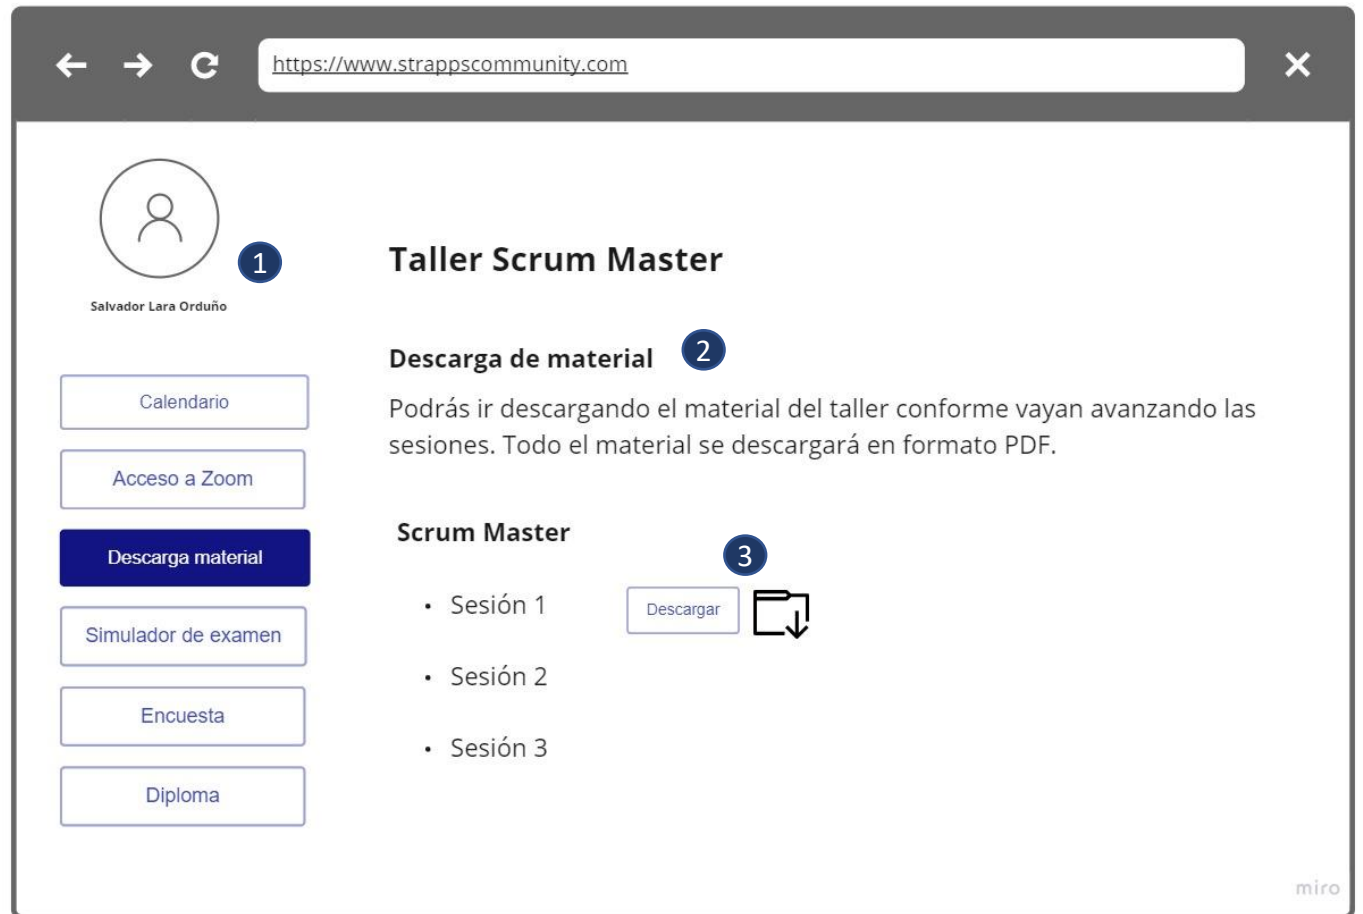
https://www.strappscommunity.com

1

Salvador Lara Orduño

Calendario

Acceso a Zoom

Descarga material

Simulador de examen

Encuesta

Diploma

Taller Scrum Master

Descarga de material 2

Podrás ir descargando el material del taller conforme vayan avanzando las sesiones. Todo el material se descargará en formato PDF.

Scrum Master

3

• Sesión 1 Descargar

• Sesión 2

• Sesión 3

miro